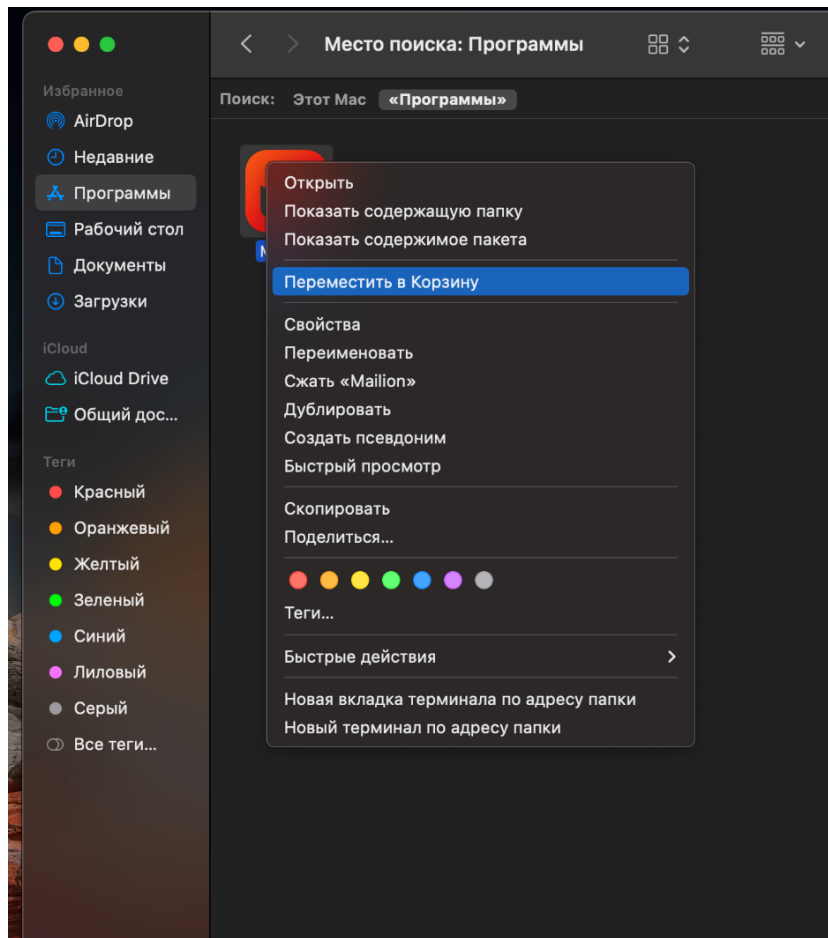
Место поиска: Программы

Избранное
AirDrop
Недавние
Программы
Рабочий стол
Документы
Загрузки

iCloud
iCloud Drive
Общий дос...

Теги
Красный
Оранжевый
Желтый
Зеленый
Синий
Лиловый
Серый
Все теги...

Поиск: Этот Mac «Программы»

Открыть
Показать содержащую папку
Показать содержимое пакета
Переместить в Корзину
Свойства
Переименовать
Сжать «Mailion»
Дублировать
Создать псевдоним
Быстрый просмотр
Скопировать
Поделиться...
Теги...
Быстрые действия
Новая вкладка терминала по адресу папки
Новый терминал по адресу папки